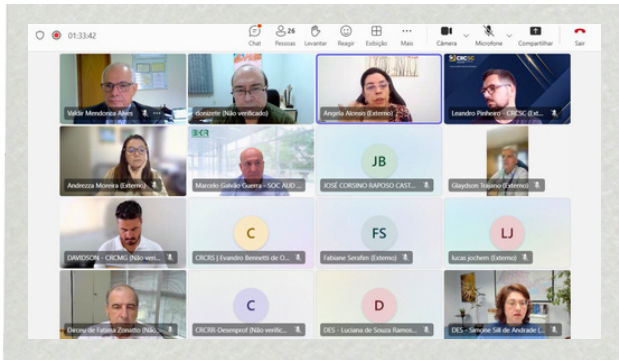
01:33:42

Chat
26 Pessoas
Levantar
Reagir
Exibição
Mais
Câmera
Microfone
Compartilhar
Sair

Valdir Mendonça Alves
donizete (Não verificado)
Angela Alonso (Externo)
Leandro Pinheiro - CRCSC (Ext...
Andrezza Moreira (Externo)
Marcelo Galvão Guerra - SOC AUD ...
JB
JOSÉ CORSINO RAPOSO CAST...
Glaydson Trajano (Externo)
DAVIDSON - CRCMG (Não veri...
C
CRCRS | Evandro Bennetti de O...
FS
Fabiane Serafim (Externo)
LJ
lucas jochem (Externo)
Dirceu de Fatima Zonatto (Não...
C
CRCRR-Desenprof (Não verific...
D
DES - Luciana de Souza Ramos...
DES - Simone Sill de Andrade (...